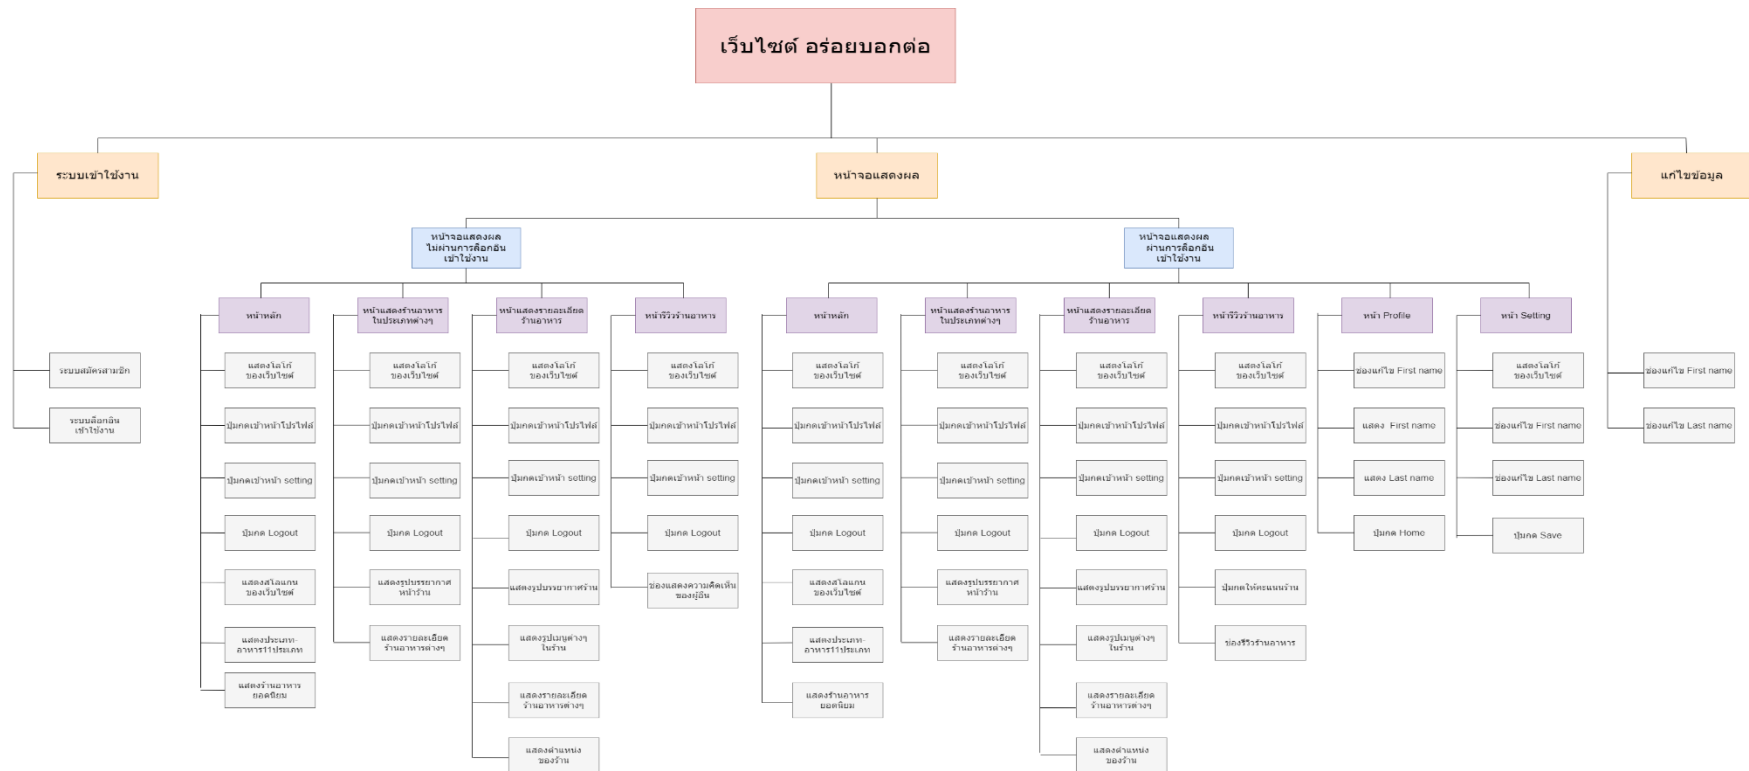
เว็บไซต์ อร่อยบอกต่อ

ระบบเข้าใช้งาน

ระบบสมัครสมาชิก

ระบบล็อกอินเข้าใช้งาน

หน้าจอแสดงผล

หน้าจอแสดงผลไม่ผ่านการล็อกอินเข้าใช้งาน

หน้าหลัก

แสดงโลโก้ของเว็บไซต์

ปุ่มกดเข้าหน้าโปรไฟล์

ปุ่มกดเข้าหน้า setting

ปุ่มกด Logout

แสดงสโลแกนของเว็บไซต์

แสดงประเภทอาหาร11ประเภท

แสดงร้านอาหารยอดนิยม

หน้าแสดงร้านอาหารในประเภทต่างๆ

แสดงโลโก้ของเว็บไซต์

ปุ่มกดเข้าหน้าโปรไฟล์

ปุ่มกดเข้าหน้า setting

ปุ่มกด Logout

แสดงรูปบรรยากาศหน้าร้าน

แสดงรายละเอียดร้านอาหารต่างๆ

หน้าแสดงรายละเอียดร้านอาหาร

แสดงโลโก้ของเว็บไซต์

ปุ่มกดเข้าหน้าโปรไฟล์

ปุ่มกดเข้าหน้า setting

ปุ่มกด Logout

แสดงรูปบรรยากาศร้าน

แสดงรูปเมนูต่างๆในร้าน

แสดงรายละเอียดร้านอาหารต่างๆ

แสดงตำแหน่งของร้าน

หน้ารีวิวร้านอาหาร

แสดงโลโก้ของเว็บไซต์

ปุ่มกดเข้าหน้าโปรไฟล์

ปุ่มกดเข้าหน้า setting

ปุ่มกด Logout

ช่องแสดงความคิดเห็นของผู้อื่น

หน้าจอแสดงผลผ่านการล็อกอินเข้าใช้งาน

หน้าหลัก

แสดงโลโก้ของเว็บไซต์

ปุ่มกดเข้าหน้าโปรไฟล์

ปุ่มกดเข้าหน้า setting

ปุ่มกด Logout

แสดงสโลแกนของเว็บไซต์

แสดงประเภทอาหาร11ประเภท

แสดงร้านอาหารยอดนิยม

หน้าแสดงร้านอาหารในประเภทต่างๆ

แสดงโลโก้ของเว็บไซต์

ปุ่มกดเข้าหน้าโปรไฟล์

ปุ่มกดเข้าหน้า setting

ปุ่มกด Logout

แสดงรูปบรรยากาศหน้าร้าน

แสดงรายละเอียดร้านอาหารต่างๆ

หน้าแสดงรายละเอียดร้านอาหาร

แสดงโลโก้ของเว็บไซต์

ปุ่มกดเข้าหน้าโปรไฟล์

ปุ่มกดเข้าหน้า setting

ปุ่มกด Logout

แสดงรูปบรรยากาศร้าน

แสดงรูปเมนูต่างๆในร้าน

แสดงรายละเอียดร้านอาหารต่างๆ

แสดงตำแหน่งของร้าน

หน้ารีวิวร้านอาหาร

แสดงโลโก้ของเว็บไซต์

ปุ่มกดเข้าหน้าโปรไฟล์

ปุ่มกดเข้าหน้า setting

ปุ่มกด Logout

ปุ่มกดให้คะแนนร้าน

ช่องรีวิวร้านอาหาร

หน้า Profile

ช่องแก้ไข First name

แสดง First name

แสดง Last name

ปุ่มกด Home

หน้า Setting

แสดงโลโก้ของเว็บไซต์

ช่องแก้ไข First name

ช่องแก้ไข Last name

ปุ่มกด Save

แก้ไขข้อมูล

ช่องแก้ไข First name

ช่องแก้ไข Last name